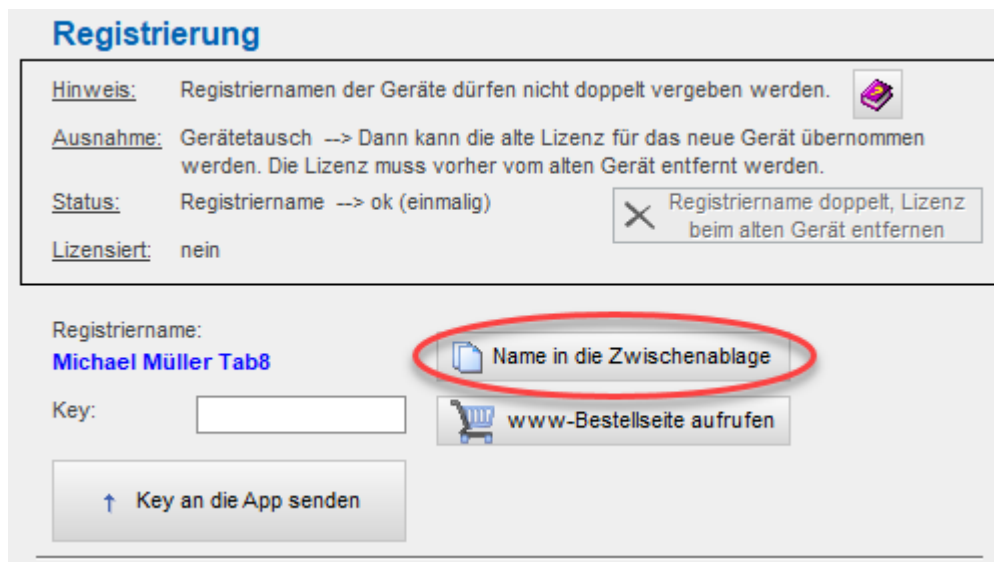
Registrierung

Hinweis: Registriernamen der Geräte dürfen nicht doppelt vergeben werden.

Ausnahme: Gerätetausch --> Dann kann die alte Lizenz für das neue Gerät übernommen werden. Die Lizenz muss vorher vom alten Gerät entfernt werden.

Status: Registriername --> ok (einmalig)

Registriername doppelt, Lizenz beim alten Gerät entfernen

Lizensiert: nein

Registriername:
Michael Müller Tab8

Name in die Zwischenablage

Key:

www-Bestellseite aufrufen

↑ Key an die App senden